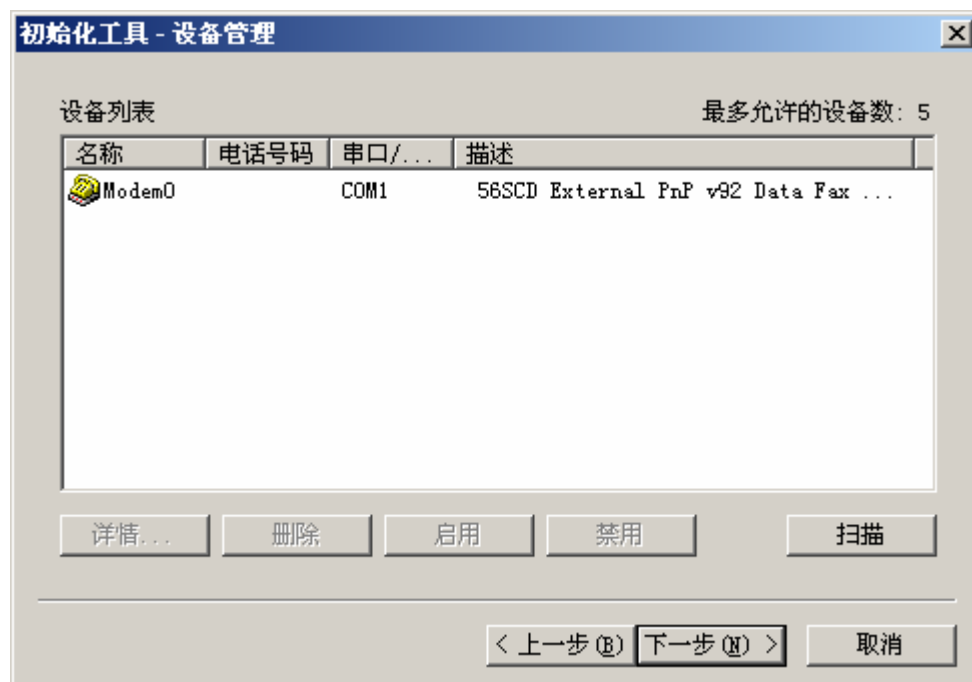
初始化工具 - 设备管理

设备列表

最多允许的设备数: 5

| 名称 | 电话号码 | 串口/... | 描述 |
|---|---|---|---|
| Modem0 | | COM1 | 56SCD External PnP v92 Data Fax ... |

详情...
删除
启用
禁用
扫描

< 上一步(B)
下一步(N) >
取消